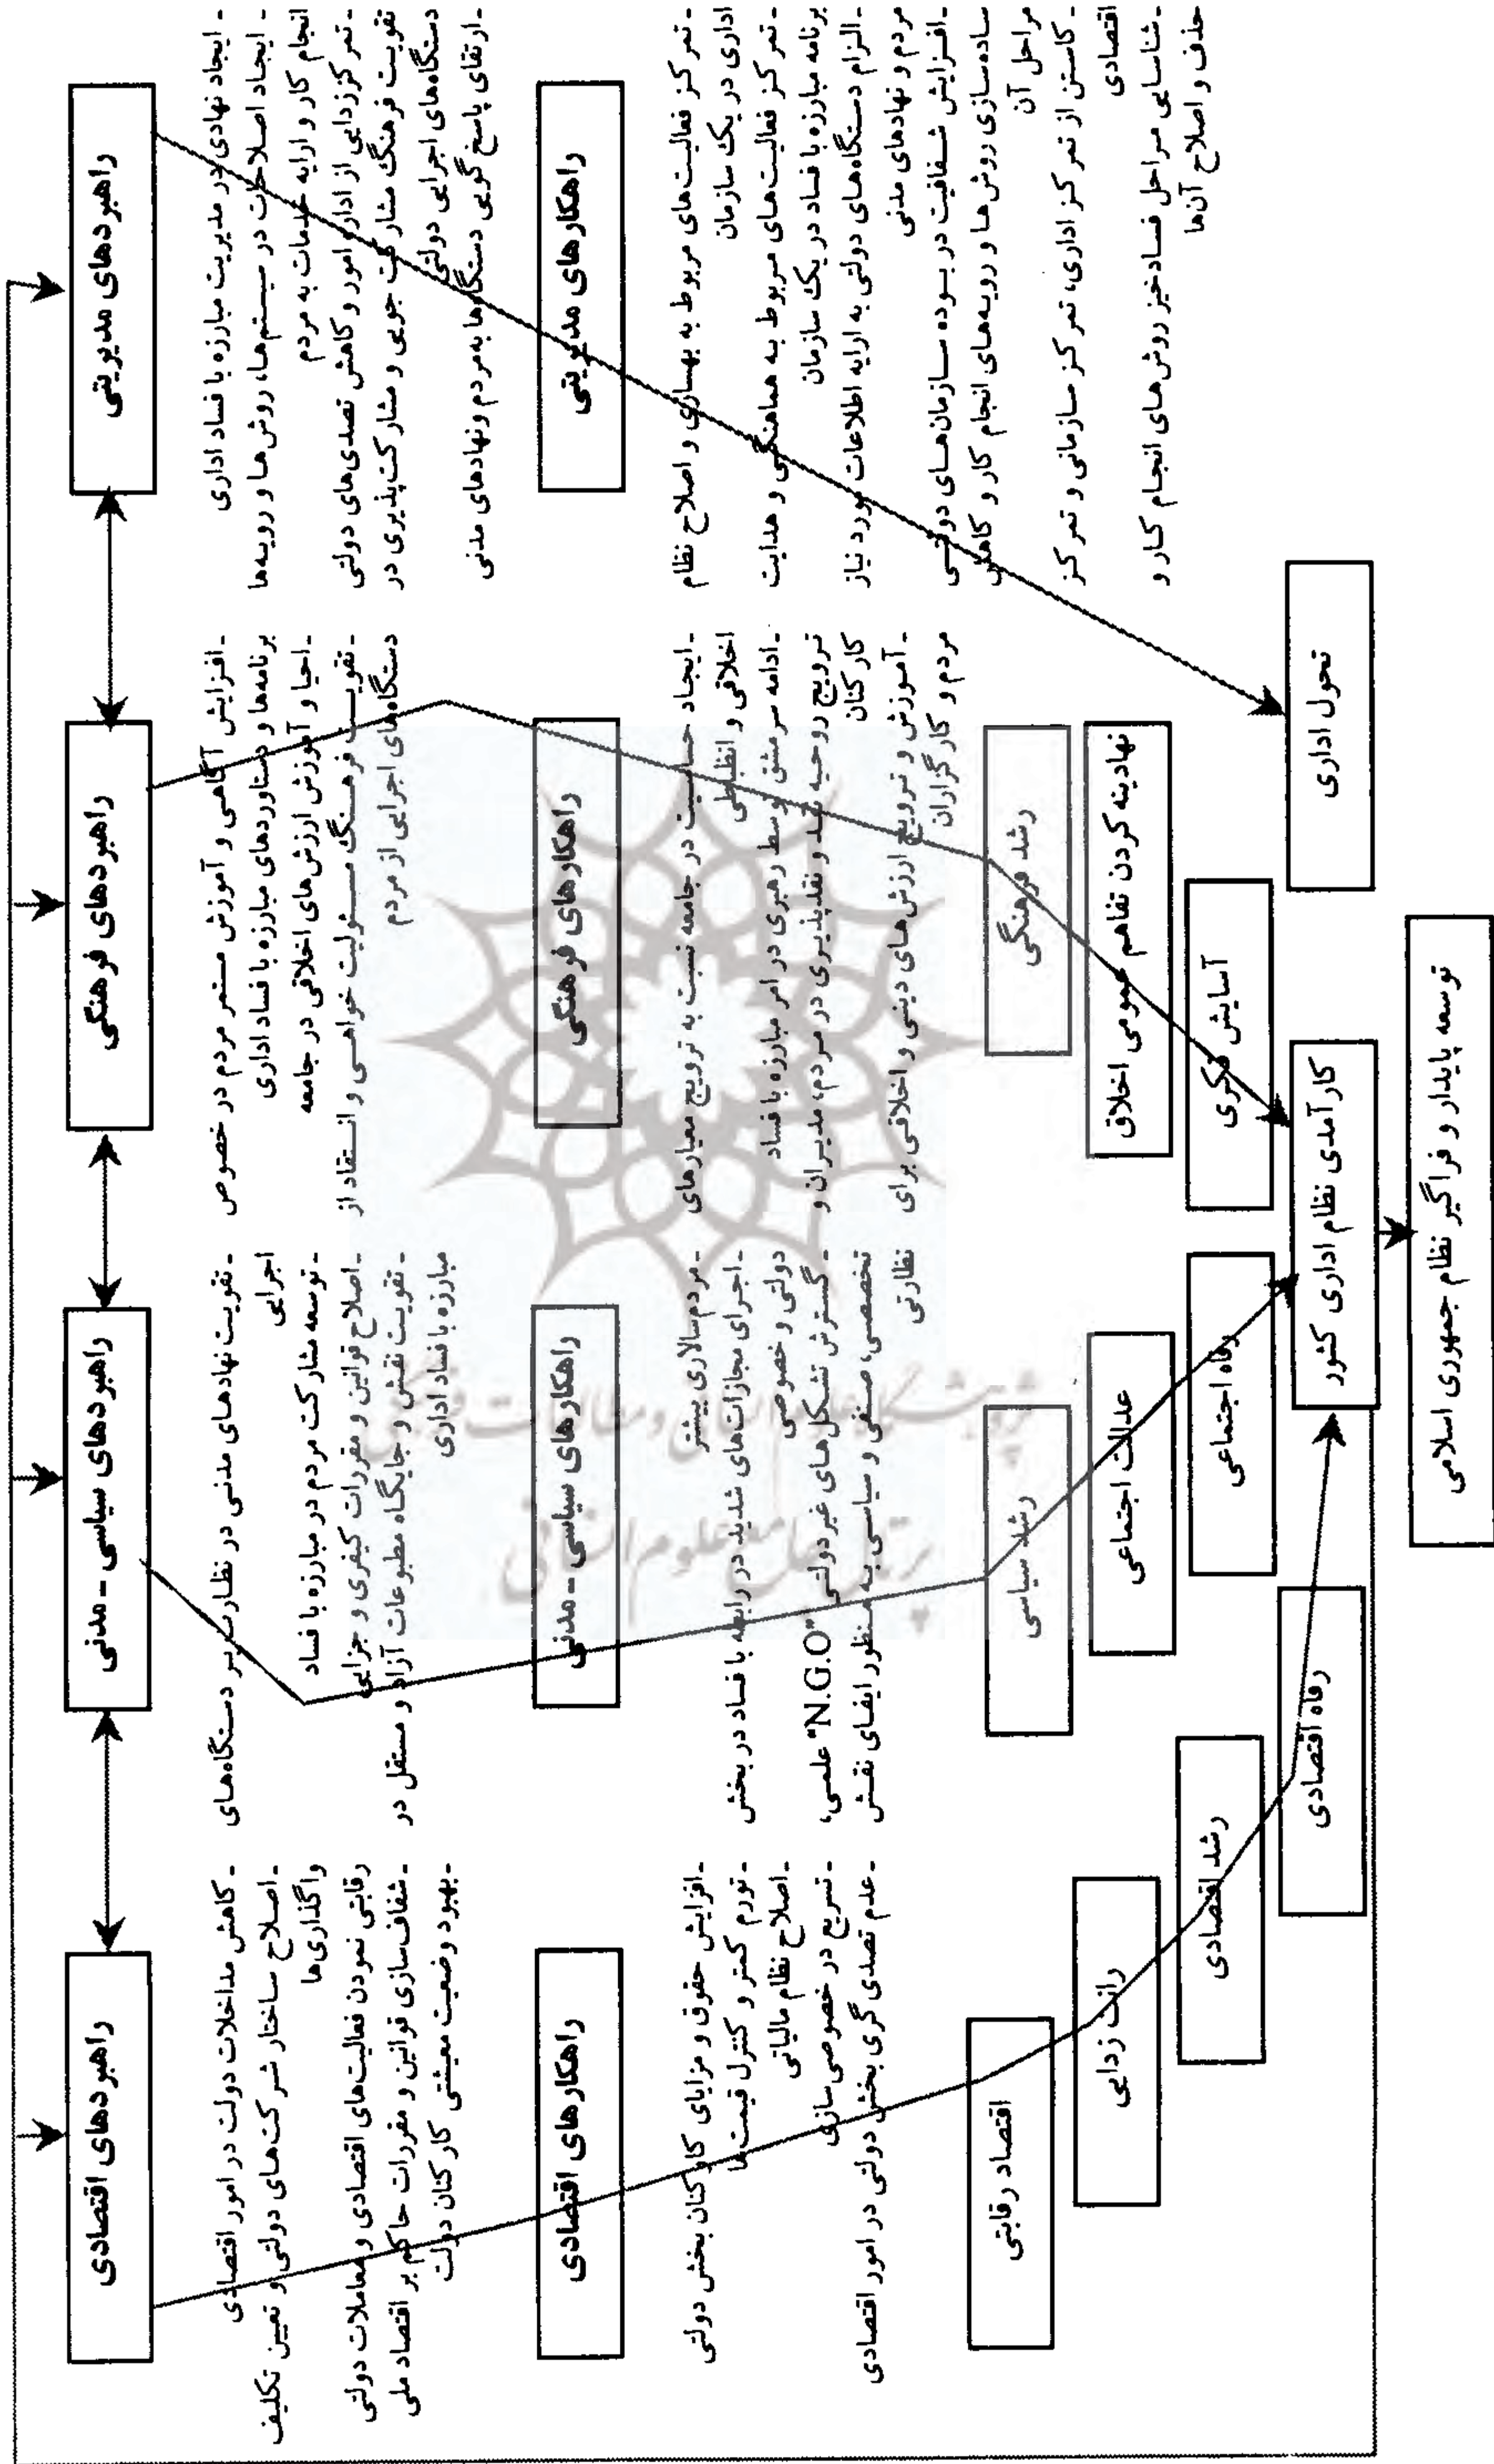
راهبردهای مدیریتی

- ایجاد نهادی در مدیریت مبارزه با فساد اداری
- ایجاد اصلاحات در سیستم‌ها، روش‌ها و رویه‌ها انجام کار و ارایه خدمات به مردم
- تمرکززدایی از ادارات امور و کاهش تصدی‌های دولتی
- تقویت فرهنگ مشارکت جویی و مشارکت‌پذیری در دستگاه‌های اجرایی دولتی
- ارتقای پاسخ گویی دستگاه‌ها به مردم و نهادهای مدنی

راهکارهای مدیریتی

- تمرکز فعالیت‌های مربوط به بهسازی و اصلاح نظام اداری در یک سازمان
- تمرکز فعالیت‌های مربوط به هماهنگی و هدایت برنامه مبارزه با فساد در یک سازمان
- الزام دستگاه‌های دولتی به ارایه اطلاعات مورد نیاز مردم و نهادهای مدنی
- افزایش شفافیت در بدنه سازمان‌های دولتی
- ساده‌سازی روش‌ها و رویه‌های انجام کار و کاهش مراحل آن
- کاستن از تمرکز اداری، تمرکز سازمانی و تمرکز اقتصادی
- شناسایی مراحل فسادخیز روش‌های انجام کار و حذف و اصلاح آنها

تحول اداری

راهبردهای فرهنگی

- افزایش آگاهی و آموزش مستمر مردم در خصوص برنامه‌ها و دستاوردهای مبارزه با فساد اداری
- احیا و آموزش ارزش‌های اخلاقی در جامعه
- تقویت فرهنگ مسوولیت خواهی و انتقاد از دستگاه‌های اجرایی از مردم

راهکارهای فرهنگی

- ایجاد حساسیت در جامعه نسبت به ترویج معیارهای اخلاقی و انضباطی
- ادامه سرمشق و سطح رهبری در امر مبارزه با فساد
- ترویج روحیه نقد و نقدپذیری در مردم، مدیران و کارکنان
- آموزش و ترویج ارزش‌های دینی و اخلاقی برای مردم و کارگزاران

رشد فرهنگی

نهادینه کردن نظام عمومی اخلاق

آسایش فکری

کارآمدی نظام اداری کشور

توسعه پایدار و فراگیر نظام جمهوری اسلامی

راهبردهای سیاسی - مدنی

- تقویت نهادهای مدنی در نظارت بر دستگاه‌های اجرایی
- توسعه مشارکت مردم در مبارزه با فساد
- اصلاح قوانین و مقررات کیفری و جزایی
- تقویت نقش و جایگاه مطبوعات آزاد و مستقل در مبارزه با فساد اداری

راهکارهای سیاسی - مدنی

- مردم‌سالاری بیشتر
- اجرای مجازات‌های شدید در رابطه با فساد در بخش دولتی و خصوصی
- گسترش تشکل‌های غیردولتی "N.G.O" علمی، تخصصی، صنفی و سیاسی به منظور ایفای نقش نظارتی

رشد سیاسی

عدالت اجتماعی

رفاه اجتماعی

راهبردهای اقتصادی

- کاهش مداخلات دولت در امور اقتصادی
- اصلاح ساختار شرکت‌های دولتی و تعیین تکلیف واگذاری‌ها
- رقابتی نمودن فعالیت‌های اقتصادی و معاملات دولتی
- شفاف‌سازی قوانین و مقررات حاکم بر اقتصاد ملی
- بهبود وضعیت معیشتی کارکنان دولت

راهکارهای اقتصادی

- افزایش حقوق و مزایای کارکنان بخش دولتی
- تورم کمتر و کنترل قیمت‌ها
- اصلاح نظام مالیاتی
- تسریع در خصوصی‌سازی
- عدم تصدی‌گری بخش دولتی در امور اقتصادی

اقتصاد رقابتی

رانت زدایی

رشد اقتصادی

رفاه اقتصادی